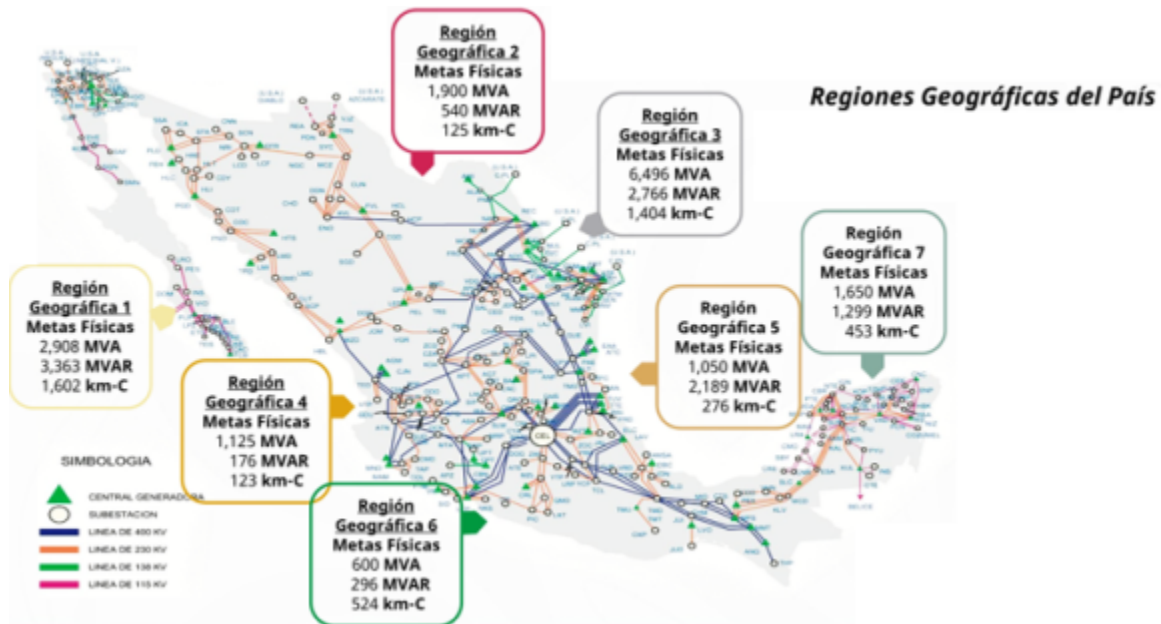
Regiones Geográficas del País

Región Geográfica 2
Metas Físicas
1,900 MVA
540 MVAR
125 km-C

Región Geográfica 3
Metas Físicas
6,496 MVA
2,766 MVAR
1,404 km-C

Región Geográfica 7
Metas Físicas
1,650 MVA
1,299 MVAR
453 km-C

Región Geográfica 1
Metas Físicas
2,908 MVA
3,363 MVAR
1,602 km-C

Región Geográfica 5
Metas Físicas
1,050 MVA
2,189 MVAR
276 km-C

Región Geográfica 4
Metas Físicas
1,125 MVA
176 MVAR
123 km-C

Región Geográfica 6
Metas Físicas
600 MVA
296 MVAR
524 km-C

SIMBOLOGIA
CENTRAL GENERADORA
SUBESTACION
LINEA DE 400 KV
LINEA DE 230 KV
LINEA DE 138 KV
LINEA DE 115 KV

BELICE